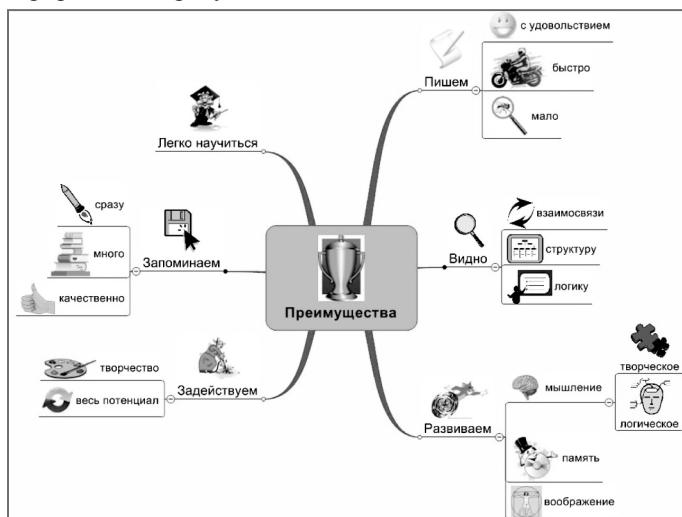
Преимущества

Легко научиться

Пишем
с удовольствием
быстро
мало

Видно
взаимосвязи
структуру
логику

Развиваем
мышление
творческое
логическое
память
воображение

Задействуем
творчество
весь потенциал

Запоминаем
сразу
много
качественно